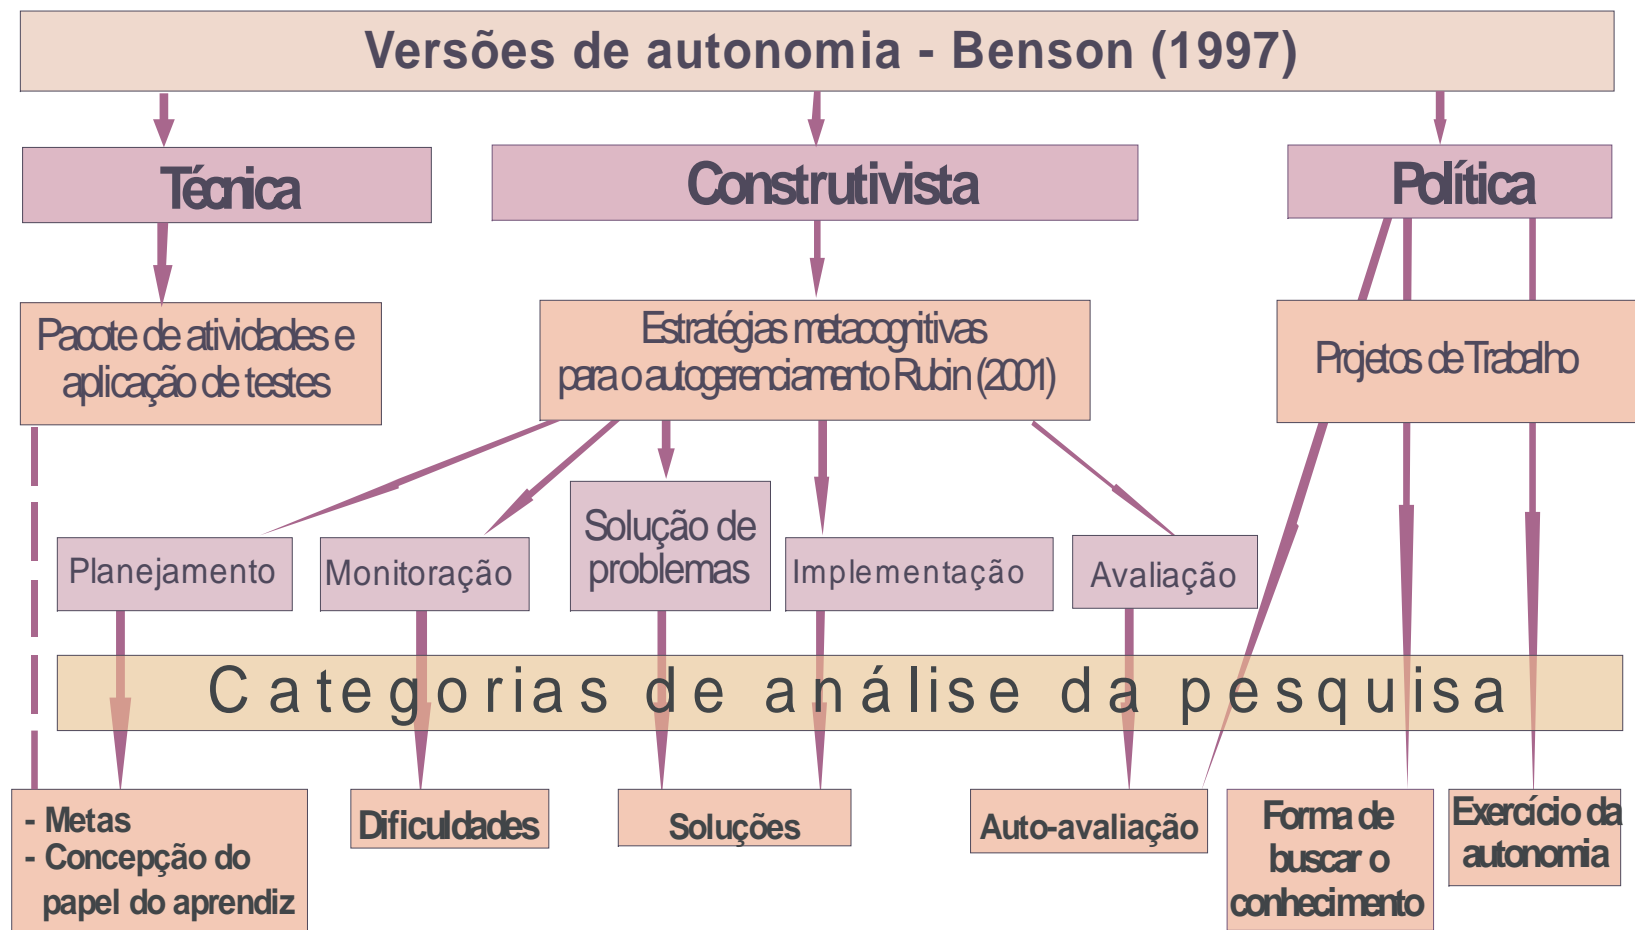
Versões de autonomia - Benson (1997)

Técnica

Construtivista

Política

Pacote de atividades e aplicação de testes

Estratégias metacognitivas para o autogerenciamento Rubin (2001)

Projetos de Trabalho

Planejamento

Monitoração

Solução de problemas

Implementação

Avaliação

Categorias de análise da pesquisa

- Metas
- Concepção do papel do aprendiz

Dificuldades

Soluções

Auto-avaliação

Forma de buscar o conhecimento

Exercício da autonomia